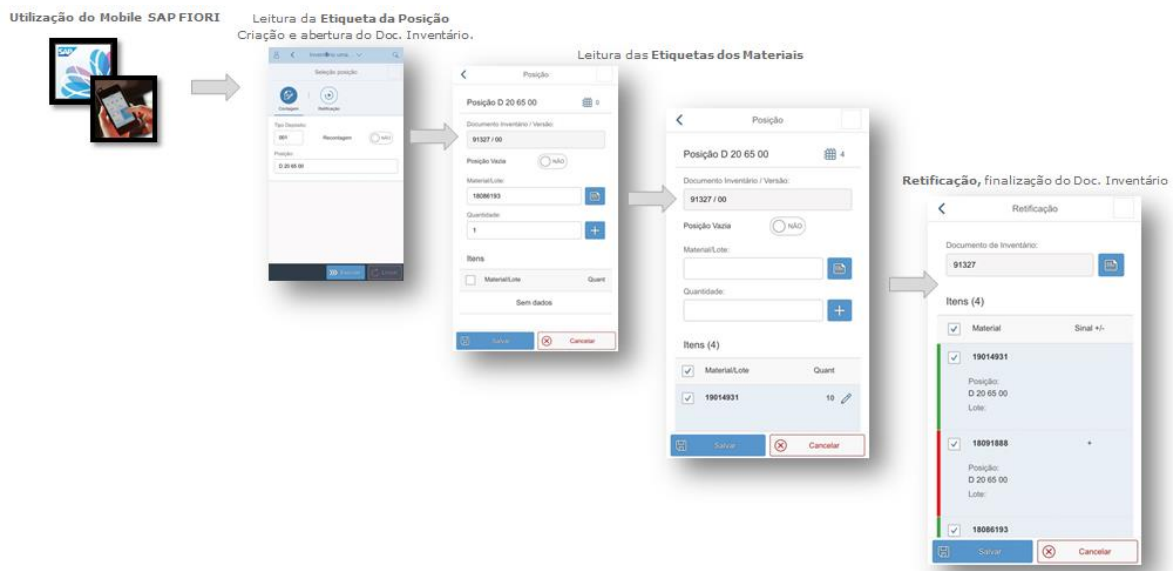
Utilização do Mobile SAP FIORI

SAP

Leitura da **Etiqueta da Posição**
Criação e abertura do Doc. Inventário.

Inventário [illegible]

Seleção posição

Contagem

Retificação

Tipo Depósito

991

Recontagem

NÃO

Posição:

D 20 65 00

Executar

Limpar

Leitura das **Etiquetas dos Materiais**

Posição

Posição D 20 65 00

0

Documento Inventário / Versão:

91327 / 00

Posição Vazia

NÃO

Material/Lote:

18086193

Quantidade:

1

Itens

Material/Lote

Quant

Sem dados

Salvar

Cancelar

Posição

Posição D 20 65 00

4

Documento Inventário / Versão:

91327 / 00

Posição Vazia

NÃO

Material/Lote:

Quantidade:

Itens (4)

Material/Lote

Quant

19014931

10

Salvar

Cancelar

**Retificação,** finalização do Doc. Inventário

Retificação

Documento de Inventário:

91327

Itens (4)

Material

Sinal +/-

19014931

Posição:
D 20 65 00
Lote:

18091888

+

Posição:
D 20 65 00
Lote:

18086193

Salvar

Cancelar